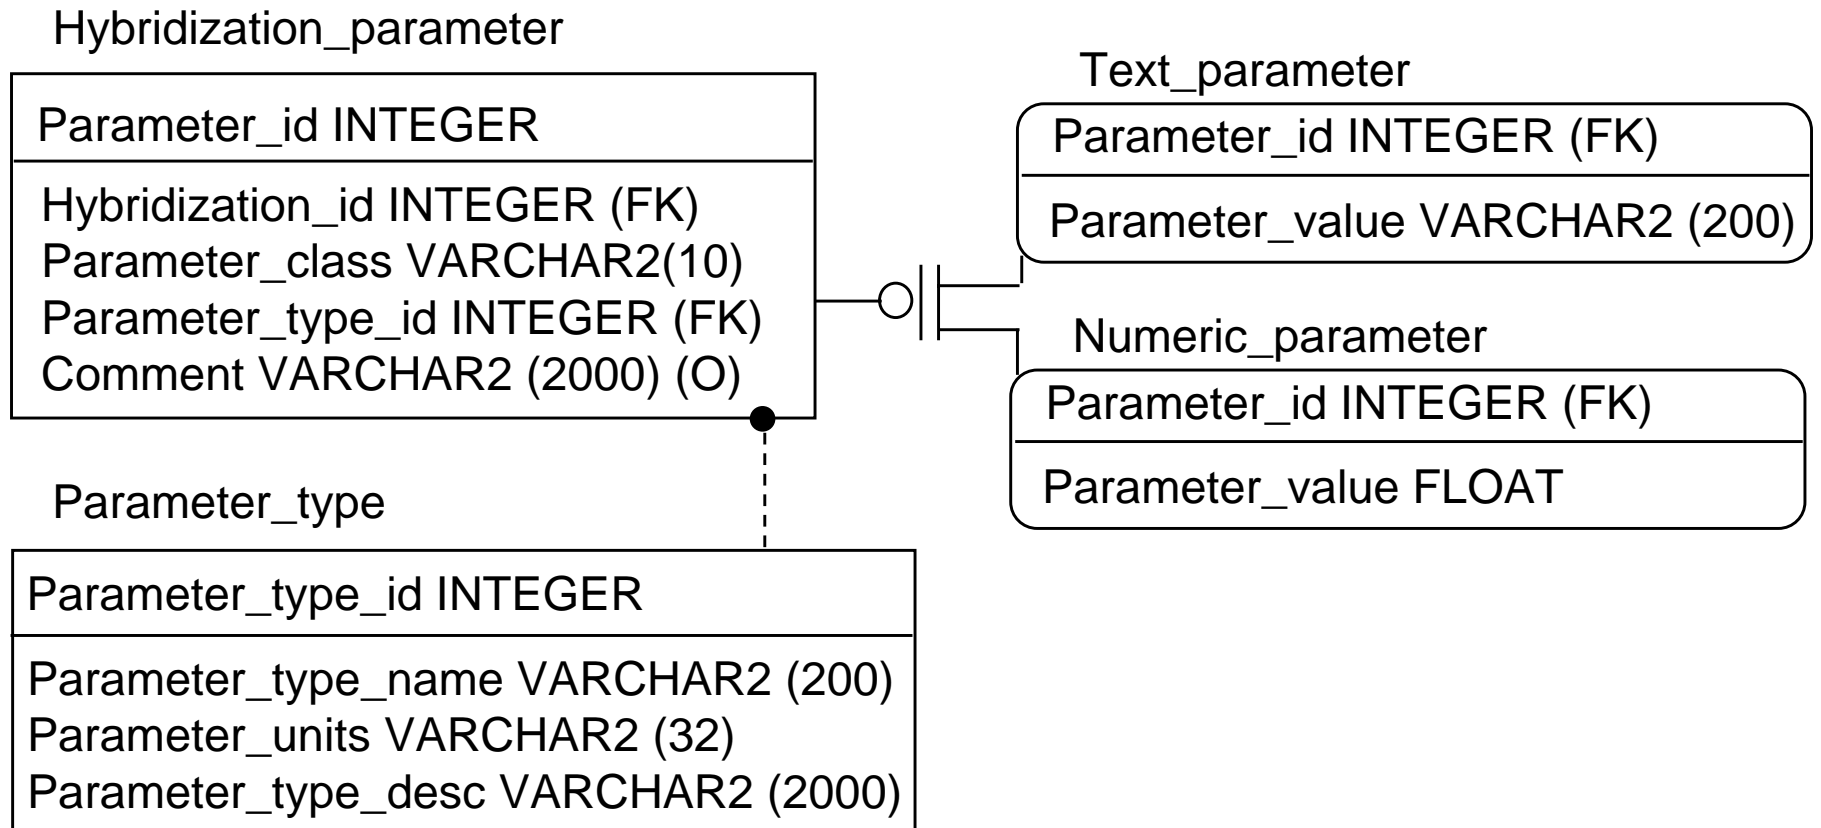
Hybridization_parameter

Parameter_id INTEGER

Hybridization_id INTEGER (FK)
Parameter_class VARCHAR2(10)
Parameter_type_id INTEGER (FK)
Comment VARCHAR2 (2000) (O)

Text_parameter

Parameter_id INTEGER (FK)

Parameter_value VARCHAR2 (200)

Numeric_parameter

Parameter_id INTEGER (FK)

Parameter_value FLOAT

Parameter_type

Parameter_type_id INTEGER

Parameter_type_name VARCHAR2 (200)
Parameter_units VARCHAR2 (32)
Parameter_type_desc VARCHAR2 (2000)